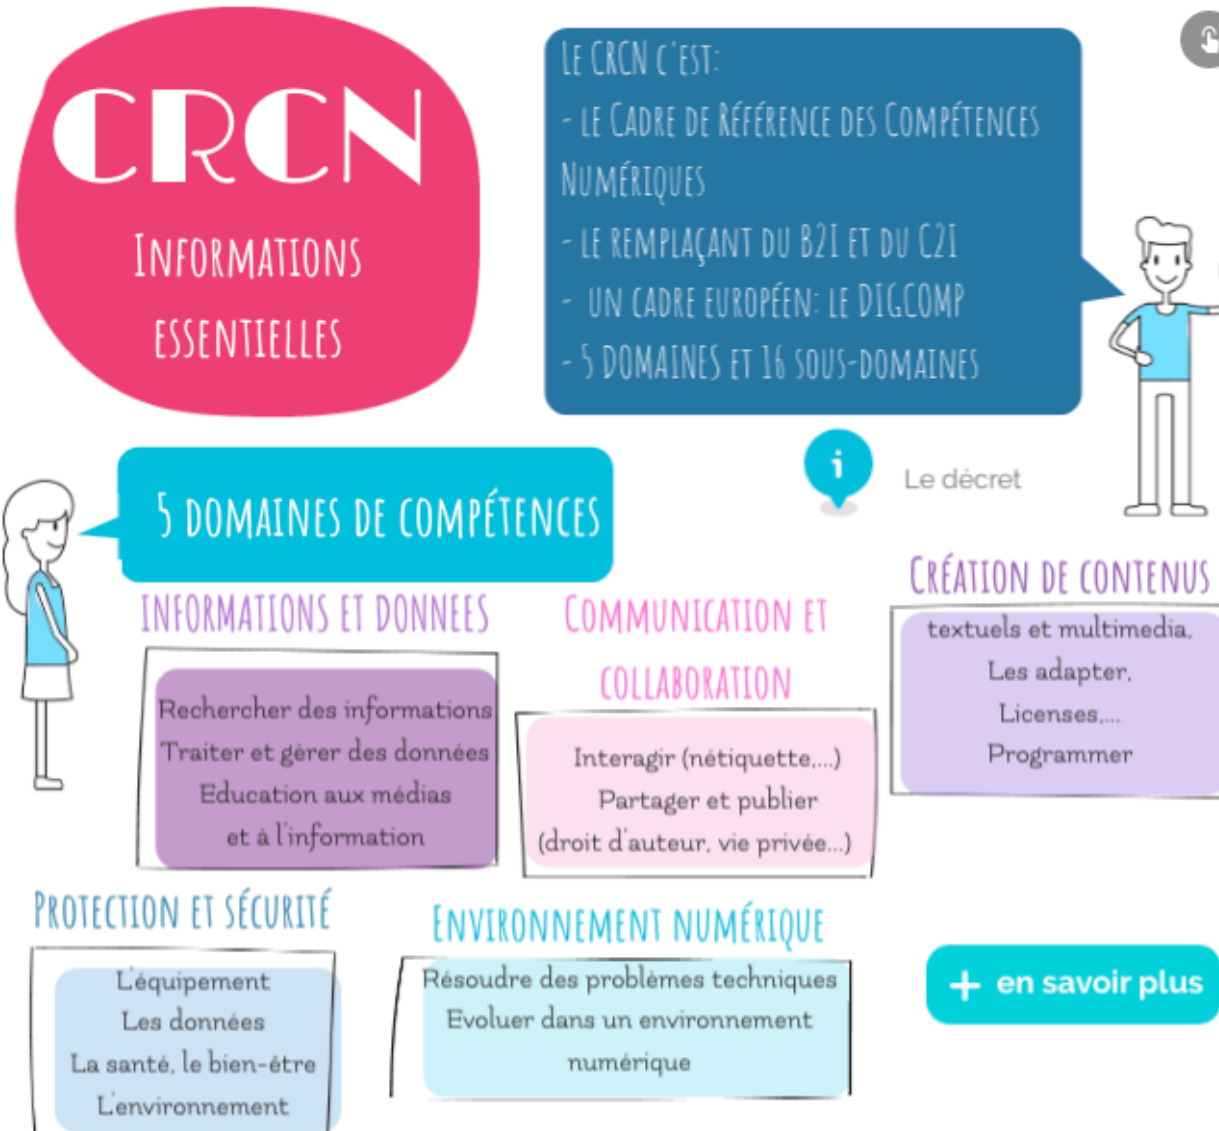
CRCN
INFORMATIONS ESSENTIELLES

LE CRCN C'EST:
- LE CADRE DE RÉFÉRENCE DES COMPÉTENCES NUMÉRIQUES
- LE REMPLAÇANT DU B2I ET DU C2I
- UN CADRE EUROPÉEN: LE DIGCOMP
- 5 DOMAINES ET 16 SOUS-DOMAINES

Le décret

5 DOMAINES DE COMPÉTENCES

INFORMATIONS ET DONNEES
Rechercher des informations
Traiter et gérer des données
Education aux médias et à l'information

COMMUNICATION ET COLLABORATION
Interagir (nétiquette,...)
Partager et publier (droit d'auteur, vie privée...)

CRÉATION DE CONTENUS
textuels et multimedia,
Les adapter,
Licenses,...
Programmer

PROTECTION ET SÉCURITÉ
L'équipement
Les données
La santé, le bien-être
L'environnement

ENVIRONNEMENT NUMÉRIQUE
Résoudre des problèmes techniques
Evoluer dans un environnement numérique

+ en savoir plus